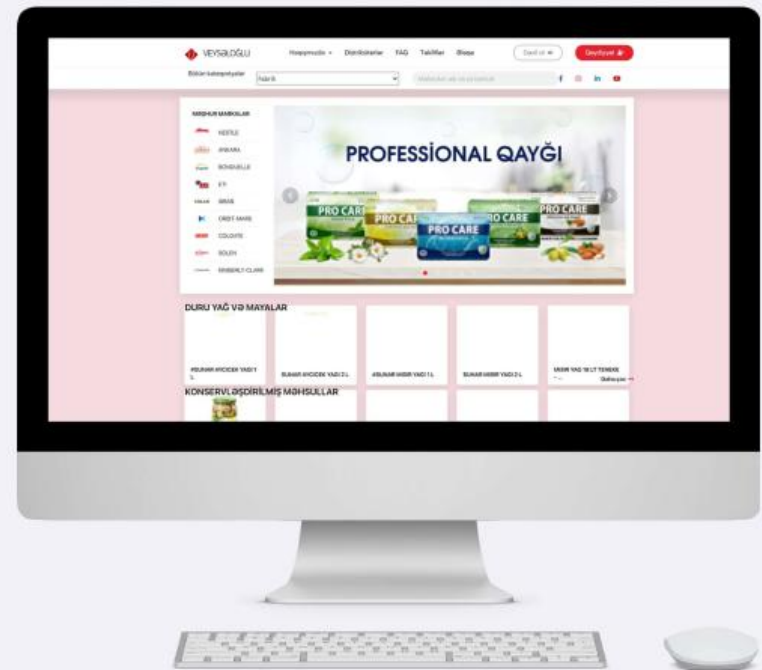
VEYSƏLOĞLU

Haqqımızda ˅ Distribüterlər FAQ Təkliflər Əlaqə

Daxil ol

Qeydiyyat

Bütün kateqoriyalar

Nəsrli

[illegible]

MƏŞHUR MARKALAR

NESTLE

ANKARA

BONDUELLE

ETİ

BROS

ORBIT MARS

COLGATE

SOLEN

KIMBERLY CLARK

PROFESSİONAL QAYĞI

PRO CARE

PRO CARE

PRO CARE

PRO CARE

PRO CARE

DURU YAĞ VƏ MAYALAR

BİUNAR AYCİÇƏK YAĞI 1 L

BİUNAR AYCİÇƏK YAĞI 2 L

BİUNAR MƏSİR YAĞI 1 L

BİUNAR MƏSİR YAĞI 2 L

MƏSİR YAĞI 18 LT TENEKE

Daha çox

KONSERVLƏŞDİRİLMİŞ MƏHSULLAR